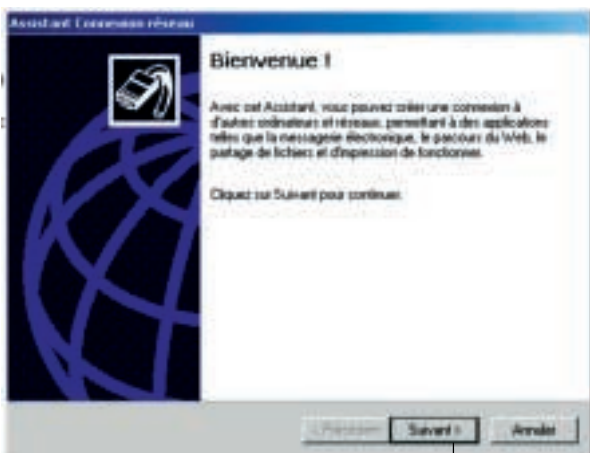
Assistant Connexion réseau

Bienvenue !

Avec cet Assistant, vous pouvez créer une connexion à d'autres ordinateurs et réseaux, permettant à des applications telles que la messagerie électronique, le parcours du Web, le partage de fichiers et d'impression de fonctionner.

Cliquez sur Suivant pour continuer.

< Précédent Suivant > Annuler